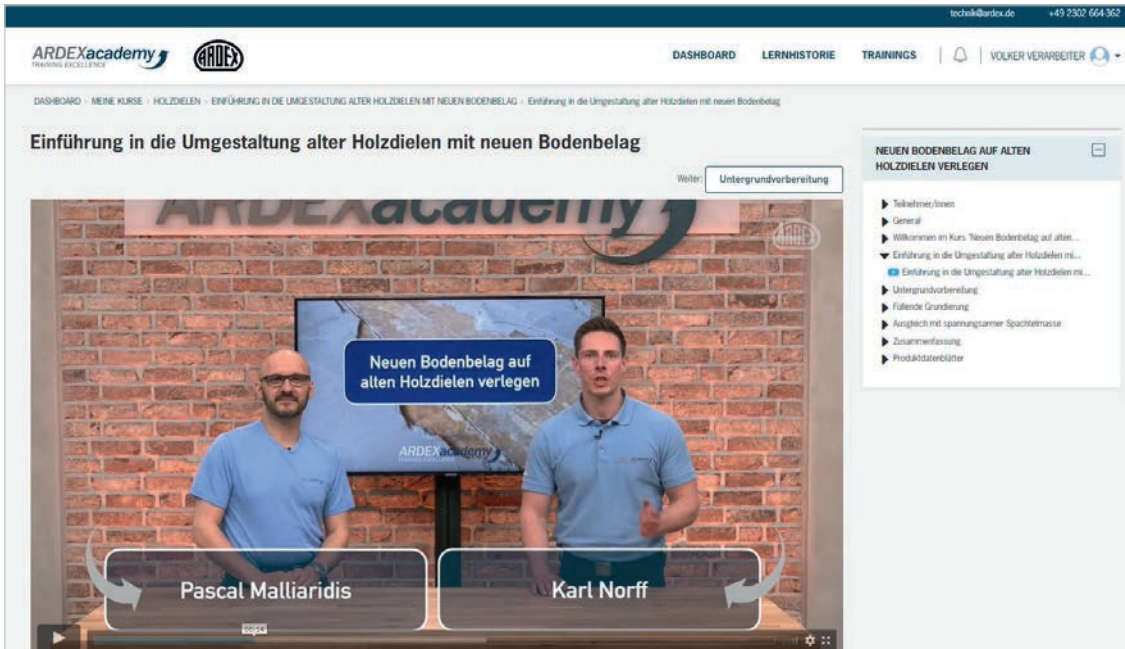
technik@ardex.de +49 2302 664 362

ARDEXacademy TRAINING EXCELLENCE

ARDEX

DASHBOARD LERNHISTORIE TRAININGS VOLKER VERARBEITER

DASHBOARD › MEINE KURSE › HOLZDIELEN › EINFÜHRUNG IN DIE UMGESTALTUNG ALTER HOLZDIELEN MIT NEUEN BODENBELAG › Einführung in die Umgestaltung alter Holzdielen mit neuen Bodenbelag

Einführung in die Umgestaltung alter Holzdielen mit neuen Bodenbelag

Weiter: Untergrundvorbereitung

ARDEXacademy

Neuen Bodenbelag auf alten Holzdielen verlegen

ARDEXacademy

Pascal Malliaridis

Karl Norff

NEUEN BODENBELAG AUF ALTEN HOLZDIELEN VERLEGEN

Teilnehmer/innen
General
Willkommen im Kurs 'Neuen Bodenbelag auf alten...
Einführung in die Umgestaltung alter Holzdielen mi...
Einführung in die Umgestaltung alter Holzdielen mi...
Untergrundvorbereitung
Füllende Grundierung
Ausgleich mit spannungsarmer Spachtelmasse
Zusammenfassung
Produktdatenblätter